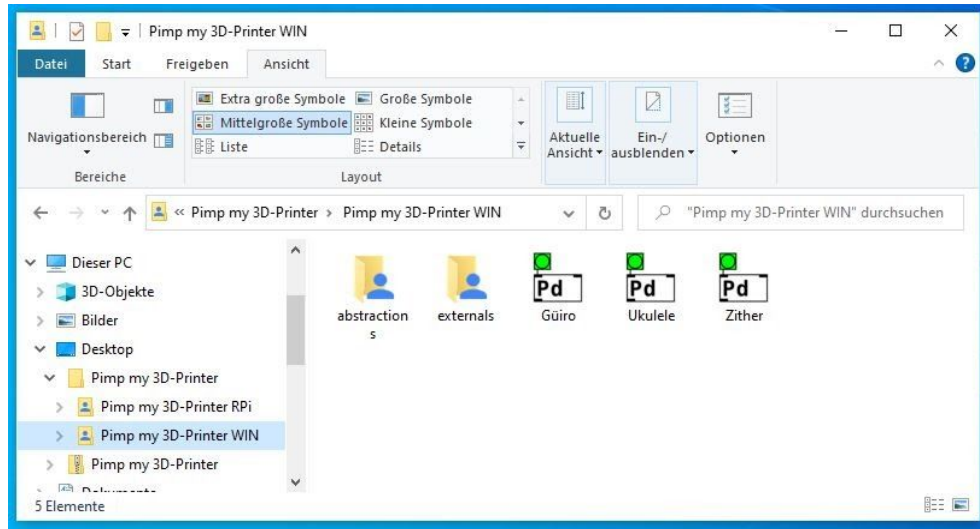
Pimp my 3D-Printer WIN

Datei Start Freigeben Ansicht

Navigationsbereich

Extra große Symbole Große Symbole
Mittelgroße Symbole Kleine Symbole
Liste Details

Aktuelle Ansicht
Ein-/ ausblenden
Optionen

Bereiche
Layout

« Pimp my 3D-Printer › Pimp my 3D-Printer WIN

"Pimp my 3D-Printer WIN" durchsuchen

Dieser PC
3D-Objekte
Bilder
Desktop
Pimp my 3D-Printer
Pimp my 3D-Printer RPi
Pimp my 3D-Printer WIN
Pimp my 3D-Printer
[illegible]

abstractions
externals
Pd
Güiro
Pd
Ukulele
Pd
Zither

5 Elemente